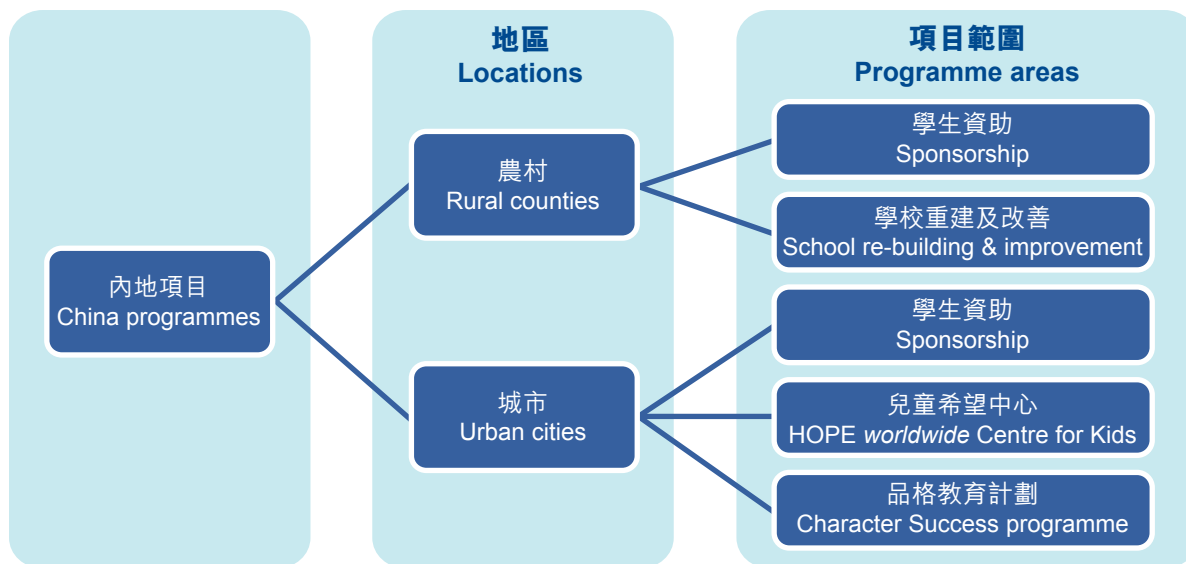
地區
Locations

項目範圍
Programme areas

內地項目
China programmes

農村
Rural counties

城市
Urban cities

學生資助
Sponsorship

學校重建及改善
School re-building & improvement

學生資助
Sponsorship

兒童希望中心
HOPE worldwide Centre for Kids

品格教育計劃
Character Success programme